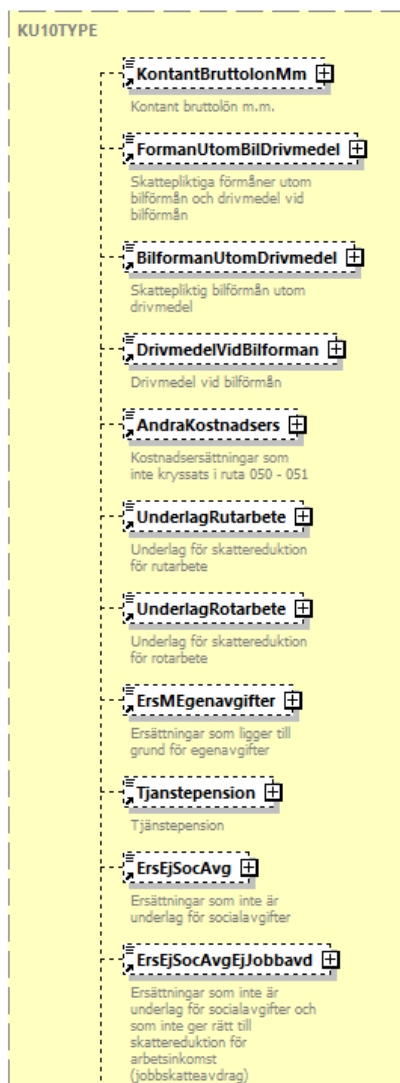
KU10TYPE

KontantBruttolonMm

Kontant bruttolön m.m.

FormanUtomBilDrivmedel

Skattepliktiga förmåner utom bilförmån och drivmedel vid bilförmån

BilformanUtomDrivmedel

Skattepliktig bilförmån utom drivmedel

DrivmedelVidBilforman

Drivmedel vid bilförmån

AndraKostnadsers

Kostnadsersättningar som inte kryssats i ruta 050 - 051

UnderlagRutarbete

Underlag för skattereduktion för rutarbete

UnderlagRotarbete

Underlag för skattereduktion för rotarbete

ErsMEgenavgifter

Ersättningar som ligger till grund för egenavgifter

Tjanstepension

Tjänstepension

ErsEjSocAvg

Ersättningar som inte är underlag för socialavgifter

ErsEjSocAvgEjJobbavd

Ersättningar som inte är underlag för socialavgifter och som inte ger rätt till skattereduktion för arbetsinkomst (jobbskatteavdrag)